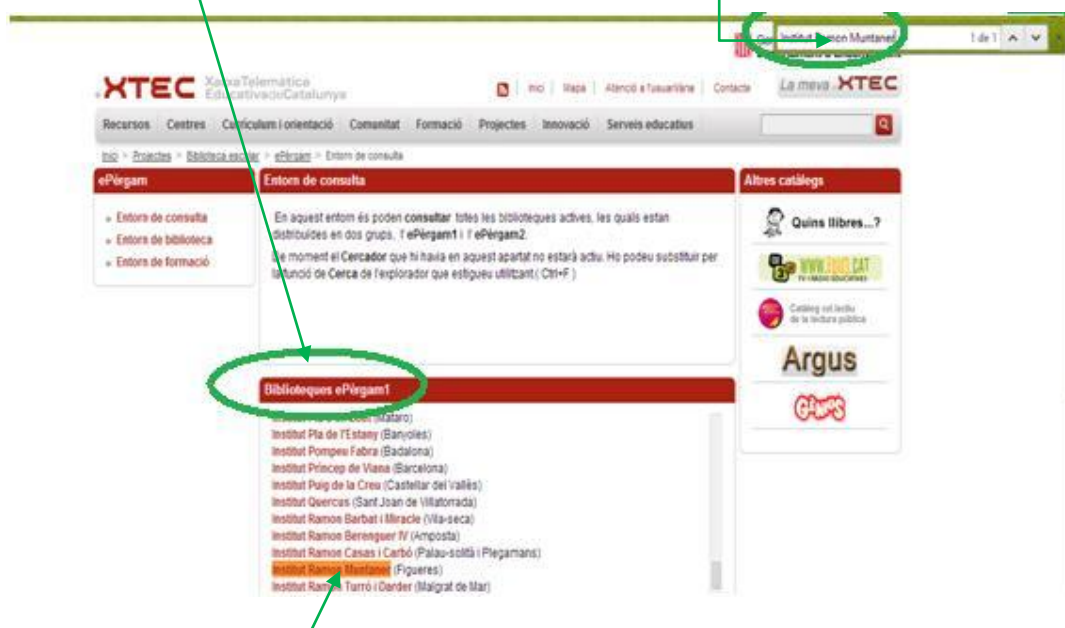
Institut Ramon Muntaner 1 de 1

XTEC XarxaTelemàtica EducativadeCatalunya

Inici | Mapa | Atenció a l'usuari/ària | Contacte

La meva XTEC

Recursos Centres Currículum i orientació Comunitat Formació Projectes Innovació Serveis educatius

Inici > Projectes > Biblioteca escolar > ePèrgam > Entorn de consulta

ePèrgam

- Entorn de consulta
- Entorn de biblioteca
- Entorn de formació

Entorn de consulta

En aquest entorn es poden consultar totes les biblioteques actives, les quals estan distribuïdes en dos grups, l' ePèrgam1 i l' ePèrgam2.

De moment el Cercador que hi havia en aquest apartat no estarà actiu. Ho podeu substituir per la funció de Cerca de l'explorador que estigueu utilitzant.( Ctrl+F )

Altres catàlegs

Quins llibres...?

WWW.EDU3.CAT

Catàleg col·lectiu de la lectura pública

Argus

Biblioteques ePèrgam1

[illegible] (Mataró)
Institut Pla de l'Estany (Banyoles)
Institut Pompeu Fabra (Badalona)
Institut Príncep de Viana (Barcelona)
Institut Puig de la Creu (Castellar del Vallès)
Institut Quercus (Sant Joan de Vilatorrada)
Institut Ramon Barbat i Miracle (Vila-seca)
Institut Ramon Berenguer IV (Amposta)
Institut Ramon Casas i Carbó (Palau-solità i Plegamans)
Institut Ramon Muntaner (Figueres)
Institut Ramon Turró i Darder (Malgrat de Mar)